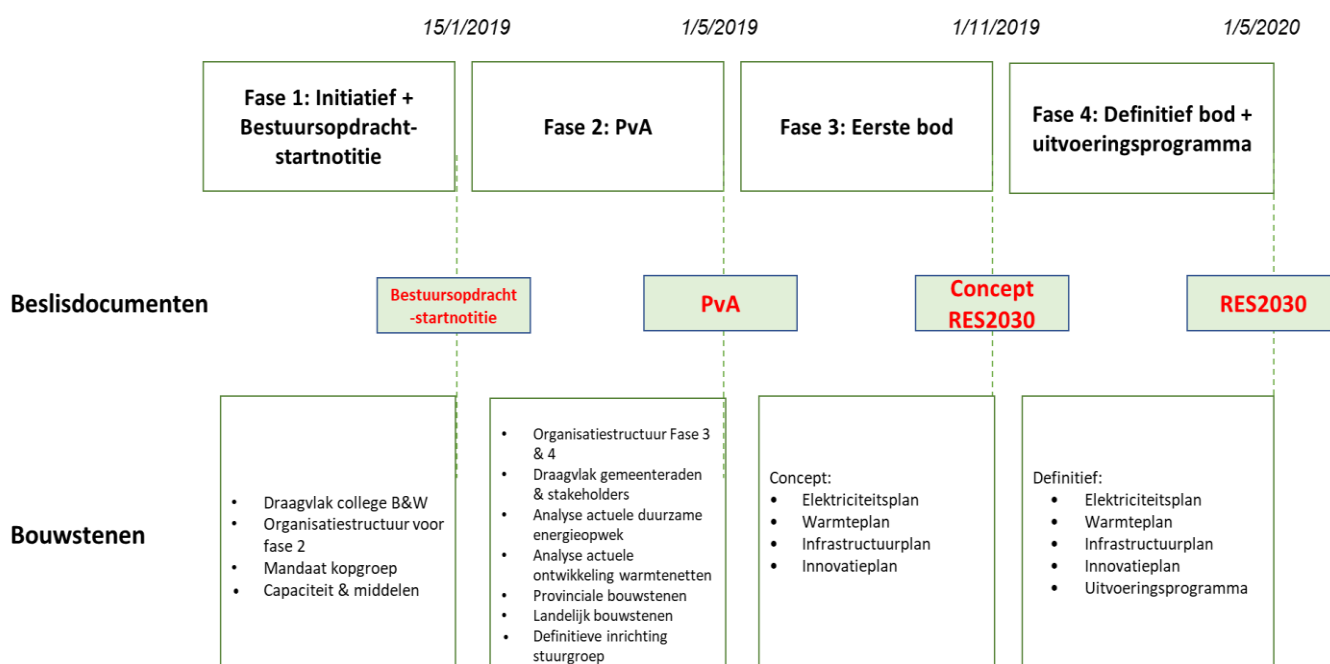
15/1/2019

1/5/2019

1/11/2019

1/5/2020

Fase 1: Initiatief + Bestuursopdracht-startnotitie

Fase 2: PvA

Fase 3: Eerste bod

Fase 4: Definitief bod + uitvoeringsprogramma

Beslisdocumenten

Bestuursopdracht-startnotitie

PvA

Concept RES2030

RES2030

Bouwstenen

- Draagvlak college B&W
- Organisatiestructuur voor fase 2
- Mandaat kopgroep
- Capaciteit & middelen

- Organisatiestructuur Fase 3 & 4
- Draagvlak gemeenteraden & stakeholders
- Analyse actuele duurzame energieopwek
- Analyse actuele ontwikkeling warmtenetten
- Provinciale bouwstenen
- Landelijk bouwstenen
- Definitieve inrichting stuurgroep

Concept:
- Elektriciteitsplan
- Warmteplan
- Infrastructuurplan
- Innovatieplan

Definitief:
- Elektriciteitsplan
- Warmteplan
- Infrastructuurplan
- Innovatieplan
- Uitvoeringsprogramma